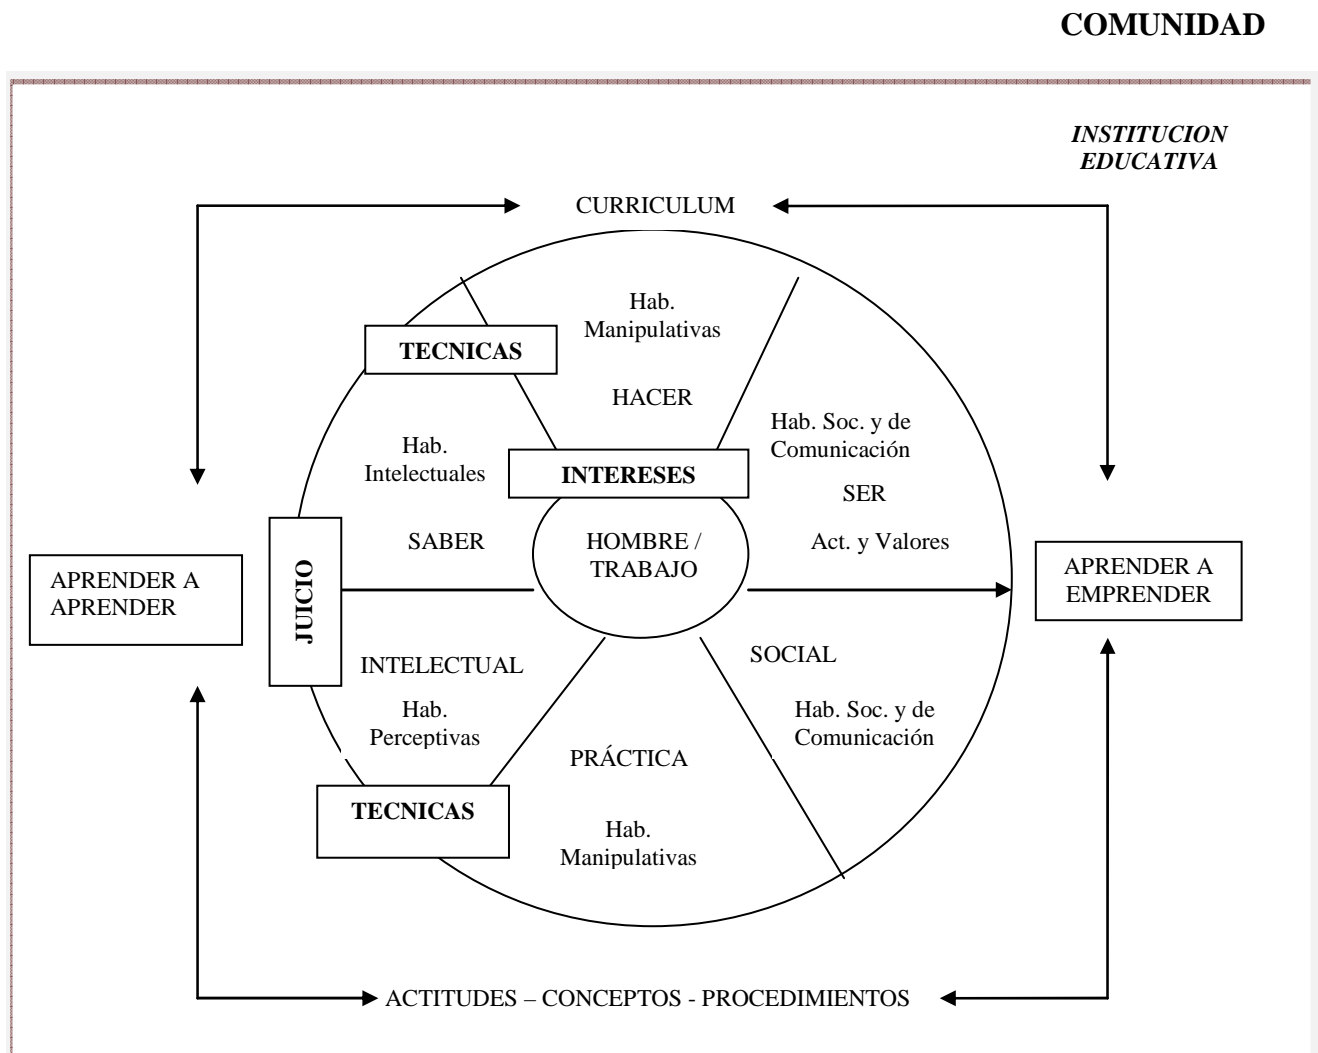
COMUNIDAD

INSTITUCION EDUCATIVA

CURRICULUM

Hab. Manipulativas

TECNICAS

HACER

Hab. Soc. y de Comunicación

Hab. Intelectuales

INTERESES

SER

SABER

HOMBRE / TRABAJO

Act. y Valores

APRENDER A APRENDER

JUICIO

APRENDER A EMPRENDER

INTELECTUAL

SOCIAL

Hab. Perceptivas

Hab. Soc. y de Comunicación

PRÁCTICA

TECNICAS

Hab. Manipulativas

ACTITUDES – CONCEPTOS - PROCEDIMIENTOS